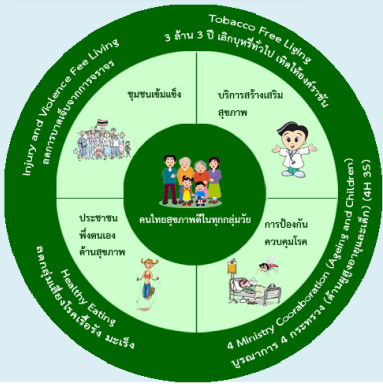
Tobacco Free Liging
3 ล้าน 3 ปี เลิกบุหรี่ทั่วไป เทิดไท้องค์ราชัน

Injury and Violence Fee Living
ลดการบาดเจ็บจากการจราจร

ชุมชนเข้มแข็ง

บริการสร้างเสริมสุขภาพ

คนไทยสุขภาพดีในทุกกลุ่มวัย

ประชาชนพึ่งตนเองด้านสุขภาพ

การป้องกันควบคุมโรค

Healthy Eating
ลดกลุ่มเสี่ยงโรคเรื้อรัง มะเร็ง

4 Ministry Coorboration (Ageing and Children)
บูรณาการ 4 กระทรวง (ด้านผู้สูงอายุและเด็ก) (4H 3S)